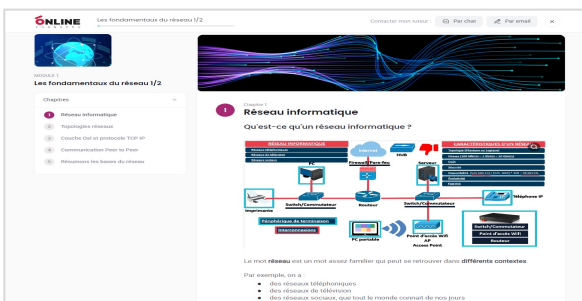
ONLINE

Les fondamentaux du réseau 1/2

Contacter mon tuteur : Par chat Par email

MODULE 1
Les fondamentaux du réseau 1/2

Chapitres
1 Réseau informatique
2 Topologies réseaux
3 Couche OSI et protocole TCP IP
4 Communication Peer to Peer
5 Résumons les bases du réseau

1
Chapitre 1
Réseau informatique

Qu'est-ce qu'un réseau informatique ?

RÉSEAU INFORMATIQUE
Réseaux téléphoniques
Réseaux de télévision
Réseaux sociaux
Internet
PC
Firewall/Pare-feu
Hub
Serveur
CARACTÉRISTIQUES D'UN RÉSEAU
Switch/Commutateur
Routeur
Switch/Commutateur
Téléphone IP
Imprimante
Périphérique de terminaison
Interconnexions
PC portable
Point d'accès WiFi AP Access Point
Switch/Commutateur
Point d'accès WiFi
Routeur

Le mot réseau est un mot assez familier qui peut se retrouver dans différents contextes.

Par exemple, on a :
des réseaux téléphoniques
des réseaux de télévision
des réseaux sociaux, que tout le monde connait de nos jours